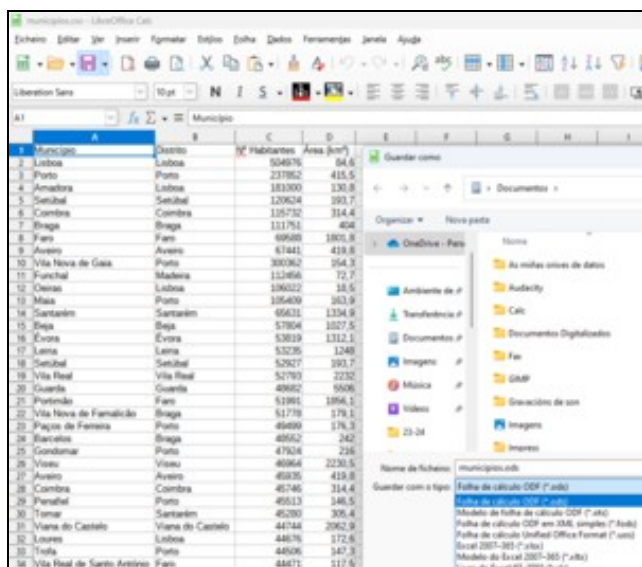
municipios.csv - LibreOffice Calc

Ficheiro Editar Ver Inserir Formatar Estilos Folha Dados Ferramentas Janela Ajuda

Liberation Sans 10pt N I S

A1 $f_x$ $\Sigma$ = Município

| | A | B | C | D |
|---|---|---|---|---|
| 1 | Município | Distrito | Nº Habitantes | Área (km²) |
| 2 | Lisboa | Lisboa | 504976 | 84,6 |
| 3 | Porto | Porto | 237852 | 41,5 |
| 4 | Amadora | Lisboa | 181000 | 130,8 |
| 5 | Setúbal | Setúbal | 120624 | 193,7 |
| 6 | Coimbra | Coimbra | 115732 | 314,4 |
| 7 | Braga | Braga | 111751 | 404 |
| 8 | Faro | Faro | 69588 | 1801,8 |
| 9 | Aveiro | Aveiro | 67441 | 419,8 |
| 10 | Vila Nova de Gaia | Porto | 300362 | 164,3 |
| 11 | Funchal | Madeira | 112456 | 72,7 |
| 12 | Oeiras | Lisboa | 106022 | 18,5 |
| 13 | Maia | Porto | 105409 | 163,9 |
| 14 | Santarém | Santarém | 65631 | 1334,9 |
| 15 | Beja | Beja | 57804 | 1027,5 |
| 16 | Évora | Évora | 53819 | 1312,1 |
| 17 | Leiria | Leiria | 53235 | 1248 |
| 18 | Setúbal | Setúbal | 52927 | 193,7 |
| 19 | Vila Real | Vila Real | 52793 | 2232 |
| 20 | Guarda | Guarda | 40682 | 5506 |
| 21 | Portimão | Faro | 51991 | 1856,1 |
| 22 | Vila Nova de Famalicão | Braga | 51778 | 179,1 |
| 23 | Paços de Ferreira | Porto | 49499 | 176,3 |
| 24 | Barcelos | Braga | 48552 | 242 |
| 25 | Gondomar | Porto | 47924 | 216 |
| 26 | Viseu | Viseu | 46964 | 2230,5 |
| 27 | Aveiro | Aveiro | 45935 | 419,8 |
| 28 | Coimbra | Coimbra | 45746 | 314,4 |
| 29 | Penafiel | Porto | 45513 | 146,5 |
| 30 | Tomar | Santarém | 45280 | 305,4 |
| 31 | Viana do Castelo | Viana do Castelo | 44744 | 2062,9 |
| 32 | Loures | Lisboa | 44676 | 172,6 |
| 33 | Trofa | Porto | 44506 | 147,3 |
| 34 | Vila Real de Santo António | Faro | 44471 | 117,5 |

Guardar como

Documentos

Organizar ▾ Nova pasta

OneDrive - Pers
Ambiente de tr
Transferências
Documentos
Imagens
Música
Vídeos
23-24

Nome
As minhas onixes de datos
Audacity
Calc
Documentos Digitalizados
Fax
GIMP
Gravaciónes de son
Imagens
Impresr

Nome de ficheiro: municipios.ods
Guardar com o tipo: Folha de cálculo ODF (*.ods)

Folha de cálculo ODF (*.ods)
Modelo de folha de cálculo ODF (*.ots)
Folha de cálculo ODF em XML simples (*.fods)
Folha de cálculo Unified Office Format (*.uos)
Excel 2007-365 (*.xlsx)
Modelo do Excel 2007-365 (*.xltx)
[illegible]